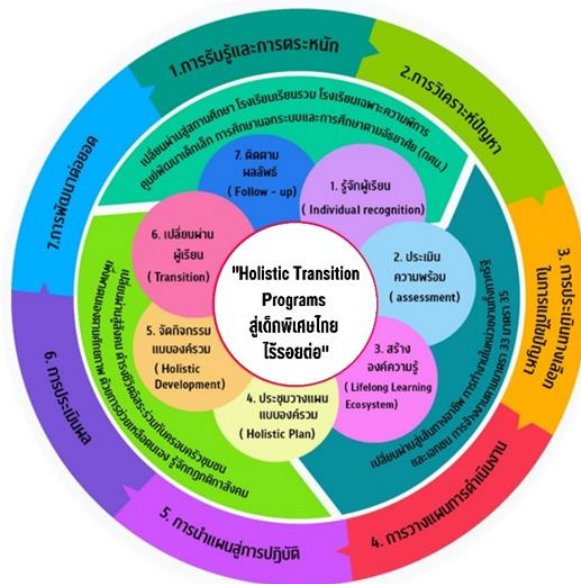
1.การรับรู้และการตระหนัก

2.การวิเคราะห์ปัญหา

3. การประเมินทางเลือกในการแก้ปัญหา

4. การวางแผนการดำเนินงาน

5. การนำแผนสู่การปฏิบัติ

6. การประเมินผล

7.การพัฒนาต่อยอด

เปลี่ยนผ่านสู่สถานศึกษา โรงเรียนเรียนรวม โรงเรียนเฉพาะความพิการ ศูนย์พัฒนาเด็กเล็ก การศึกษานอกระบบและการศึกษาตามอัธยาศัย (กศน.)

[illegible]

เปลี่ยนผ่านสู่สังคม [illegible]

7. ติดตามผลลัพธ์ ( Follow - up)

1. รู้จักผู้เรียน ( Individual recognition)

2. ประเมินความพร้อม ( assessment)

3. สร้างองค์ความรู้ ( Lifelong Learning Ecosystem)

4. ประชุมวางแผนแบบองค์รวม ( Holistic Plan)

5. จัดกิจกรรมแบบองค์รวม ( Holistic Development)

6. เปลี่ยนผ่านผู้เรียน ( Transition)

"Holistic Transition Programs สู่เด็กพิเศษไทย ไร้รอยต่อ"